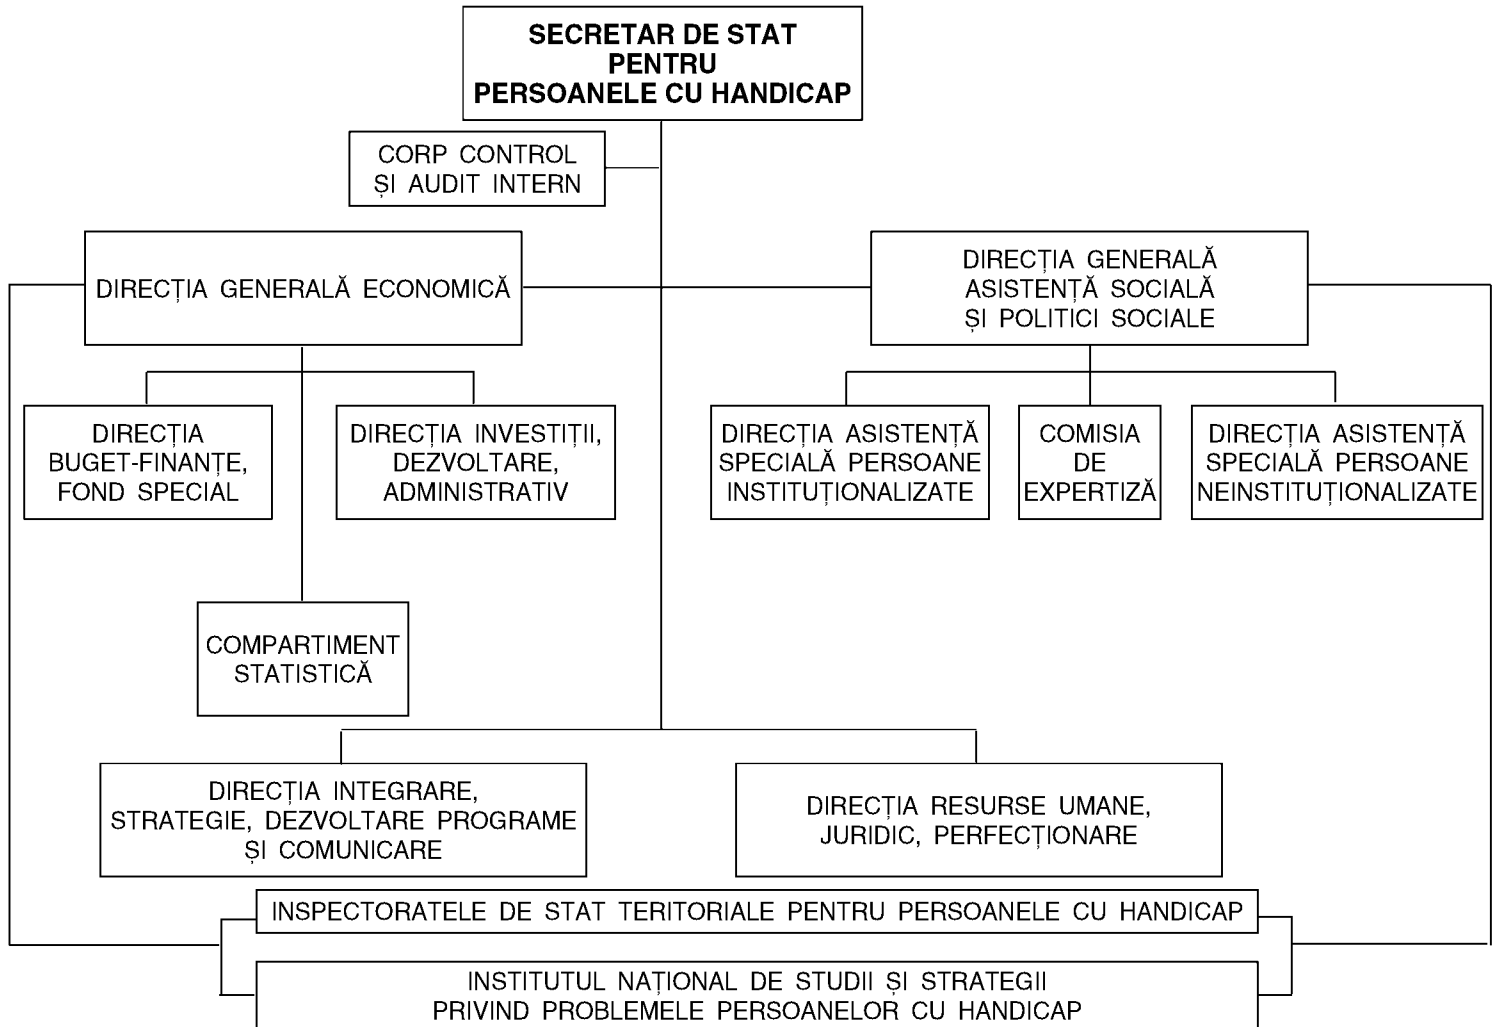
SECRETAR DE STAT PENTRU PERSOANELE CU HANDICAP

CORP CONTROL ȘI AUDIT INTERN

DIRECȚIA GENERALĂ ECONOMICĂ

DIRECȚIA GENERALĂ ASISTENȚĂ SOCIALĂ ȘI POLITICI SOCIALE

DIRECȚIA BUGET-FINANȚE, FOND SPECIAL

DIRECȚIA INVESTIȚII, DEZVOLTARE, ADMINISTRATIV

DIRECȚIA ASISTENȚĂ SPECIALĂ PERSOANE INSTITUȚIONALIZATE

COMISIA DE EXPERTIZĂ

DIRECȚIA ASISTENȚĂ SPECIALĂ PERSOANE NEINSTITUȚIONALIZATE

COMPARTIMENT STATISTICĂ

DIRECȚIA INTEGRARE, STRATEGIE, DEZVOLTARE PROGRAME ȘI COMUNICARE

DIRECȚIA RESURSE UMANE, JURIDIC, PERFECȚIONARE

INSPECTORATELE DE STAT TERITORIALE PENTRU PERSOANELE CU HANDICAP

INSTITUTUL NAȚIONAL DE STUDII ȘI STRATEGII PRIVIND PROBLEMELE PERSOANELOR CU HANDICAP